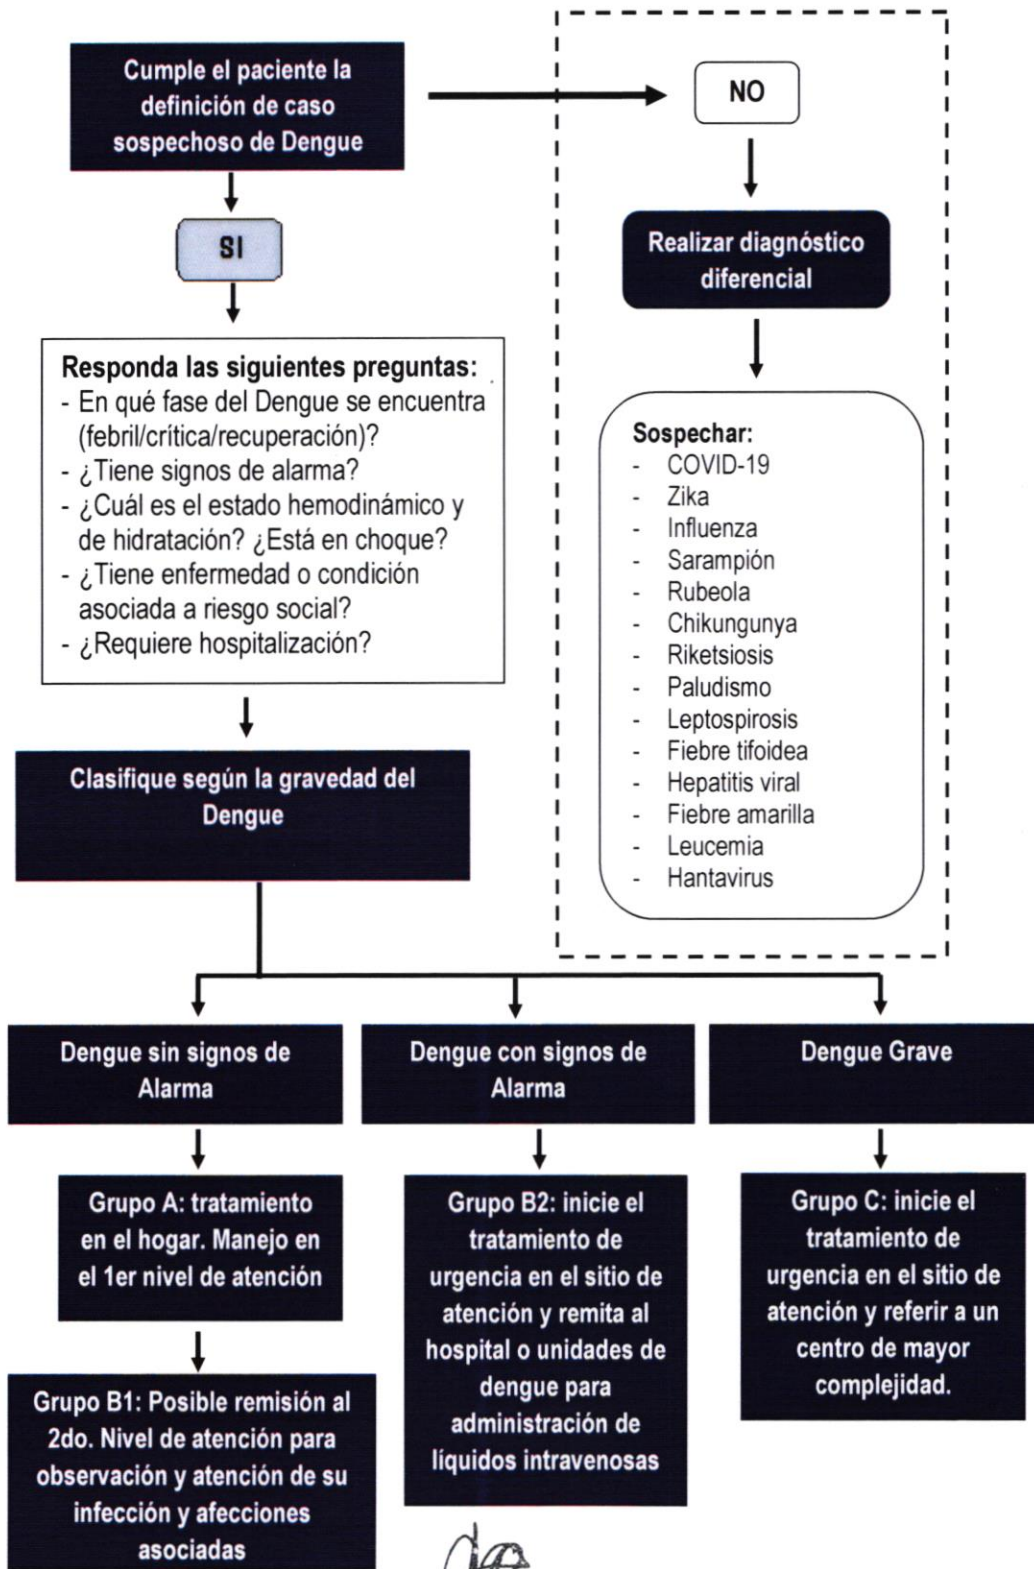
Cumple el paciente la definición de caso sospechoso de Dengue

NO

Realizar diagnóstico diferencial

Sospechar:
- COVID-19
- Zika
- Influenza
- Sarampión
- Rubeola
- Chikungunya
- Riketsiosis
- Paludismo
- Leptospirosis
- Fiebre tifoidea
- Hepatitis viral
- Fiebre amarilla
- Leucemia
- Hantavirus

SI

Responda las siguientes preguntas:
- En qué fase del Dengue se encuentra (febril/crítica/recuperación)?
- ¿Tiene signos de alarma?
- ¿Cuál es el estado hemodinámico y de hidratación? ¿Está en choque?
- ¿Tiene enfermedad o condición asociada a riesgo social?
- ¿Requiere hospitalización?

Clasifique según la gravedad del Dengue

Dengue sin signos de Alarma

Grupo A: tratamiento en el hogar. Manejo en el 1er nivel de atención

Grupo B1: Posible remisión al 2do. Nivel de atención para observación y atención de su infección y afecciones asociadas

Dengue con signos de Alarma

Grupo B2: inicie el tratamiento de urgencia en el sitio de atención y remita al hospital o unidades de dengue para administración de líquidos intravenosas

Dengue Grave

Grupo C: inicie el tratamiento de urgencia en el sitio de atención y referir a un centro de mayor complejidad.